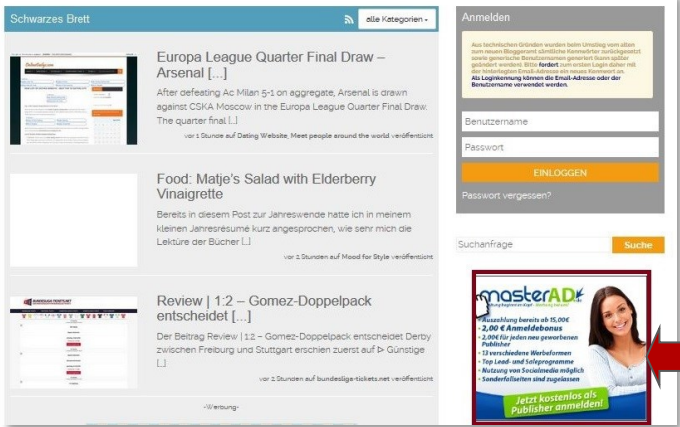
Schwarzes Brett

alle Kategorien

Europa League Quarter Final Draw – Arsenal [...]

After defeating Ac Milan 5-1 on aggregate, Arsenal is drawn against CSKA Moscow in the Europa League Quarter Final Draw. The quarter final [...]

vor 1 Stunde auf Dating Website, Meet people around the world veröffentlicht

Food: Matje's Salad with Elderberry Vinaigrette

Bereits in diesem Post zur Jahreswende hatte ich in meinem kleinen Jahresresümé kurz angesprochen, wie sehr mich die Lektüre der Bücher [...]

vor 2 Stunden auf Mood for Style veröffentlicht

Review | 1:2 – Gomez-Doppelpack entscheidet [...]

Der Beitrag Review | 1:2 – Gomez-Doppelpack entscheidet Derby zwischen Freiburg und Stuttgart erschien zuerst auf ⊳ Günstige [...]

vor 2 Stunden auf bundesliga-tickets.net veröffentlicht

-Werbung-

Anmelden

Aus technischen Gründen wurden beim Umstieg vom alten zum neuen Bloggerpool sämtliche Kennwörter zurückgesetzt sowie generische Benutzernamen generiert (kann später geändert werden). Bitte fordert zum ersten Login daher mit der hinterlegten Email-Adresse ein neues Kennwort an. Als Loginkennung können die Email-Adresse oder der Benutzername verwendet werden.

Benutzername

Passwort

EINLOGGEN

Passwort vergessen?

Suchanfrage

Suche

masterAD

- Auszahlung bereits ab 15,00€
- 2,00 € Anmeldebonus
- 2,00€ für jeden neu geworbenen Publisher
- 13 verschiedene Werbeformen
- Top Lead- und Saleprogramme
- Nutzung von Socialmedia möglich
- Sonderfeilseiten sind zugelassen

Jetzt kostenlos als Publisher anmelden!